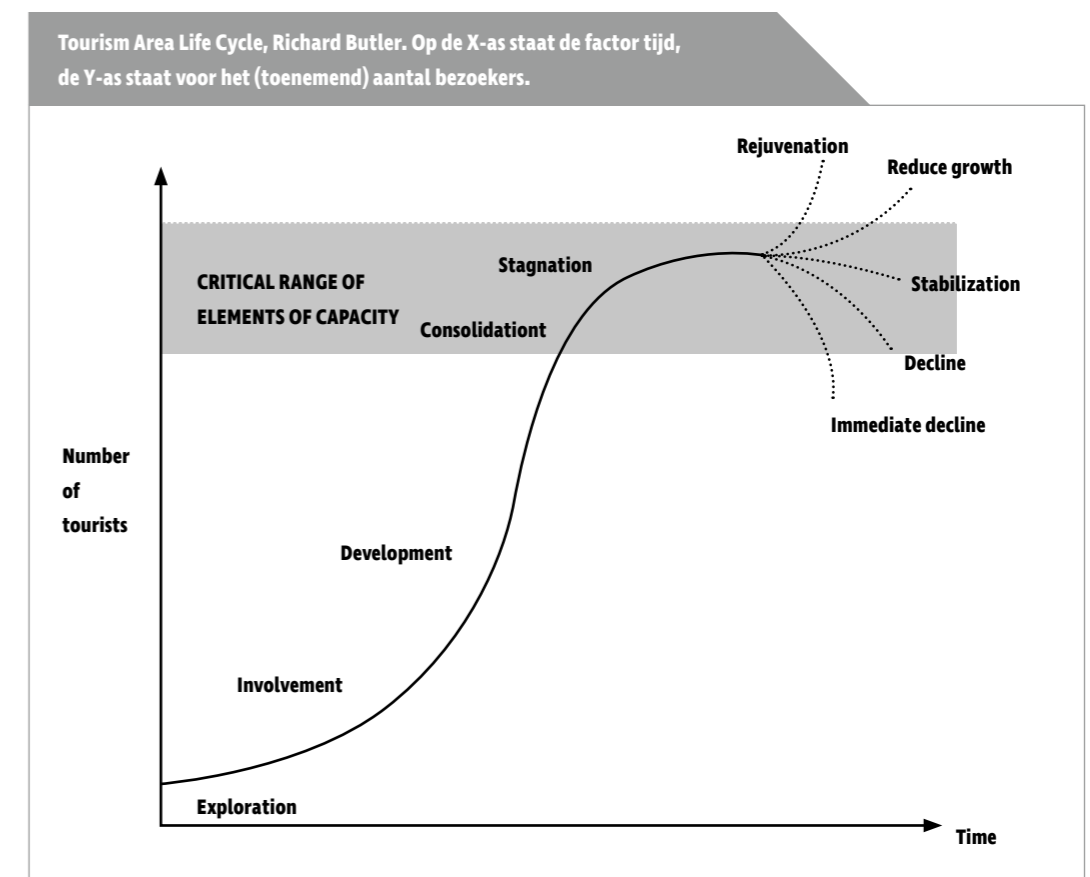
Tourism Area Life Cycle, Richard Butler. Op de X-as staat de factor tijd, de Y-as staat voor het (toenemend) aantal bezoekers.

Rejuvenation

Reduce growth

Stagnation

CRITICAL RANGE OF ELEMENTS OF CAPACITY

Stabilization

Consolidationt

Decline

Immediate decline

Number of tourists

Development

Involvement

Exploration

Time